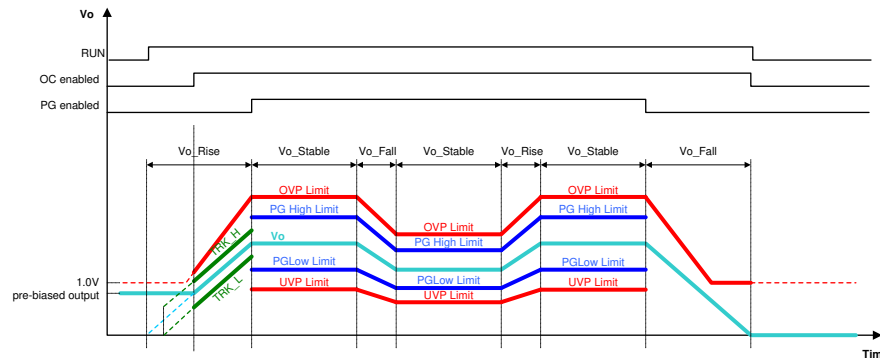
Vo

RUN

OC enabled

PG enabled

Vo_Rise
Vo_Stable
Vo_Fall
Vo_Stable
Vo_Rise
Vo_Stable
Vo_Fall

OVP Limit
PG High Limit
Vo
PGLow Limit
UVP Limit

OVP Limit
PG High Limit
Vo
PGLow Limit
UVP Limit

OVP Limit
PG High Limit
PGLow Limit
UVP Limit

TRK_H
TRK_L

1.0V
pre-biased output

Tim